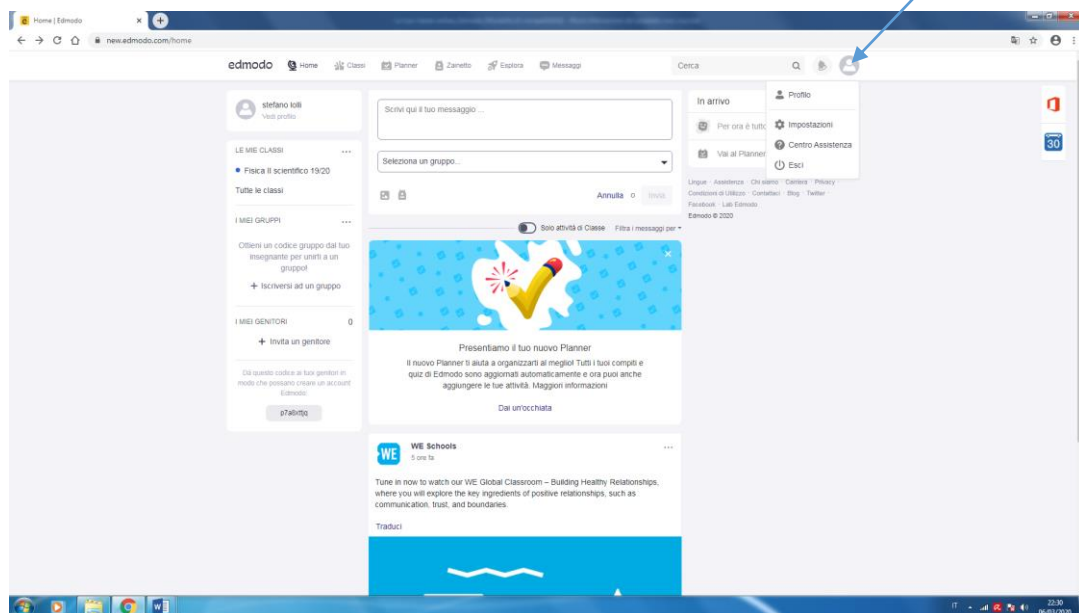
Home | Edmodo
new.edmodo.com/home

edmodo Home Classi Planner Zainetto Esplora Messaggi Cerca

Profilo
Impostazioni
Centro Assistenza
Esci

stefano lolli
Vedi profilo

LE MIE CLASSI ...
Fisica II scientifico 19/20
Tutte le classi

I MIEI GRUPPI ...
Ottieni un codice gruppo dal tuo insegnante per unirti a un gruppo!
+ Iscriversi ad un gruppo

I MIEI GENITORI 0
+ Invita un genitore

Dà questo codice ai tuoi genitori in modo che possano creare un account Edmodo
p7abrttjo

Scrivi qui il tuo messaggio ...

Seleziona un gruppo...

Annulla 0 Invia

Solo attività di Classe Filtra i messaggi per

Presentiamo il tuo nuovo Planner
Il nuovo Planner ti aiuta a organizzarti al meglio! Tutti i tuoi compiti e quiz di Edmodo sono aggiornati automaticamente e ora puoi anche aggiungere le tue attività. Maggiori informazioni

Dai un'occhiata

WE Schools
5 ore fa

Tune in now to watch our WE Global Classroom – Building Healthy Relationships, where you will explore the key ingredients of positive relationships, such as communication, trust, and boundaries.

Traduci

In arrivo
Per ora è tutto
Vai al Planner

Lingue · Assistenza · Chi siamo · Carriera · Privacy · Condizioni di Utilizzo · Contattaci · Blog · Twitter · Facebook · Lab Edmodo
Edmodo © 2020

30

IT 22:30